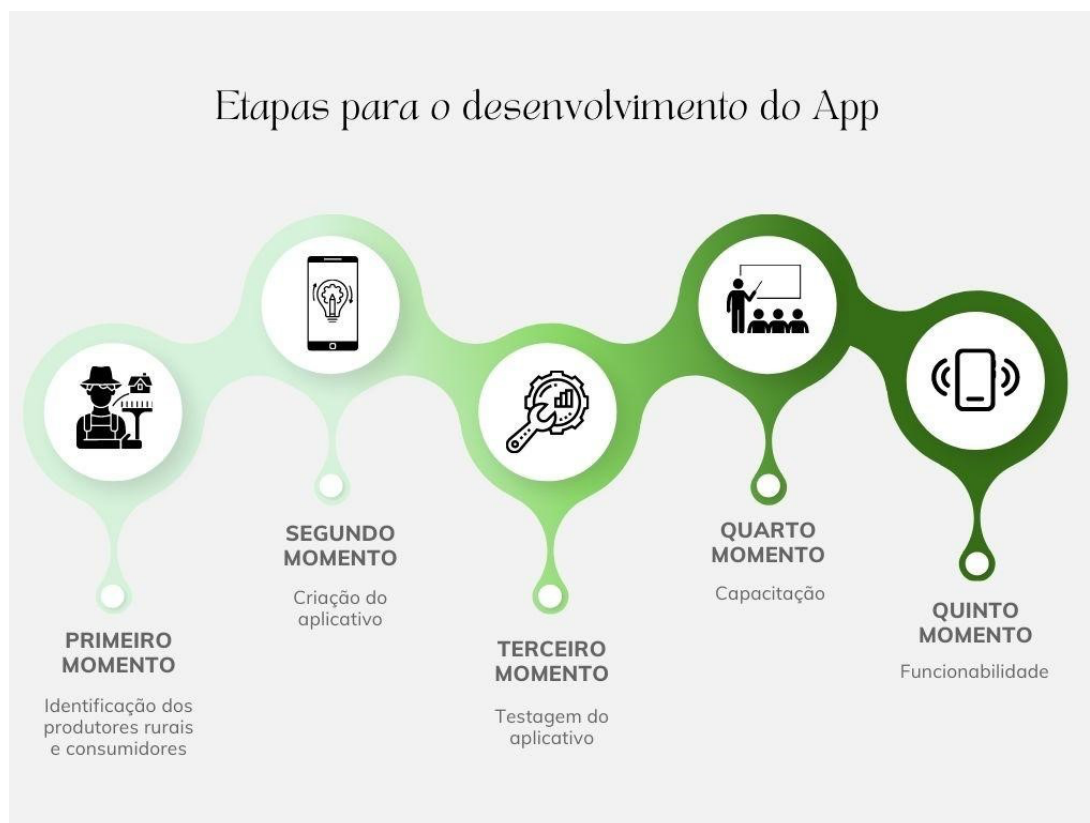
Etapas para o desenvolvimento do App

PRIMEIRO MOMENTO

Identificação dos produtores rurais e consumidores

SEGUNDO MOMENTO

Criação do aplicativo

TERCEIRO MOMENTO

Testagem do aplicativo

QUARTO MOMENTO

Capacitação

QUINTO MOMENTO

Funcionabilidade